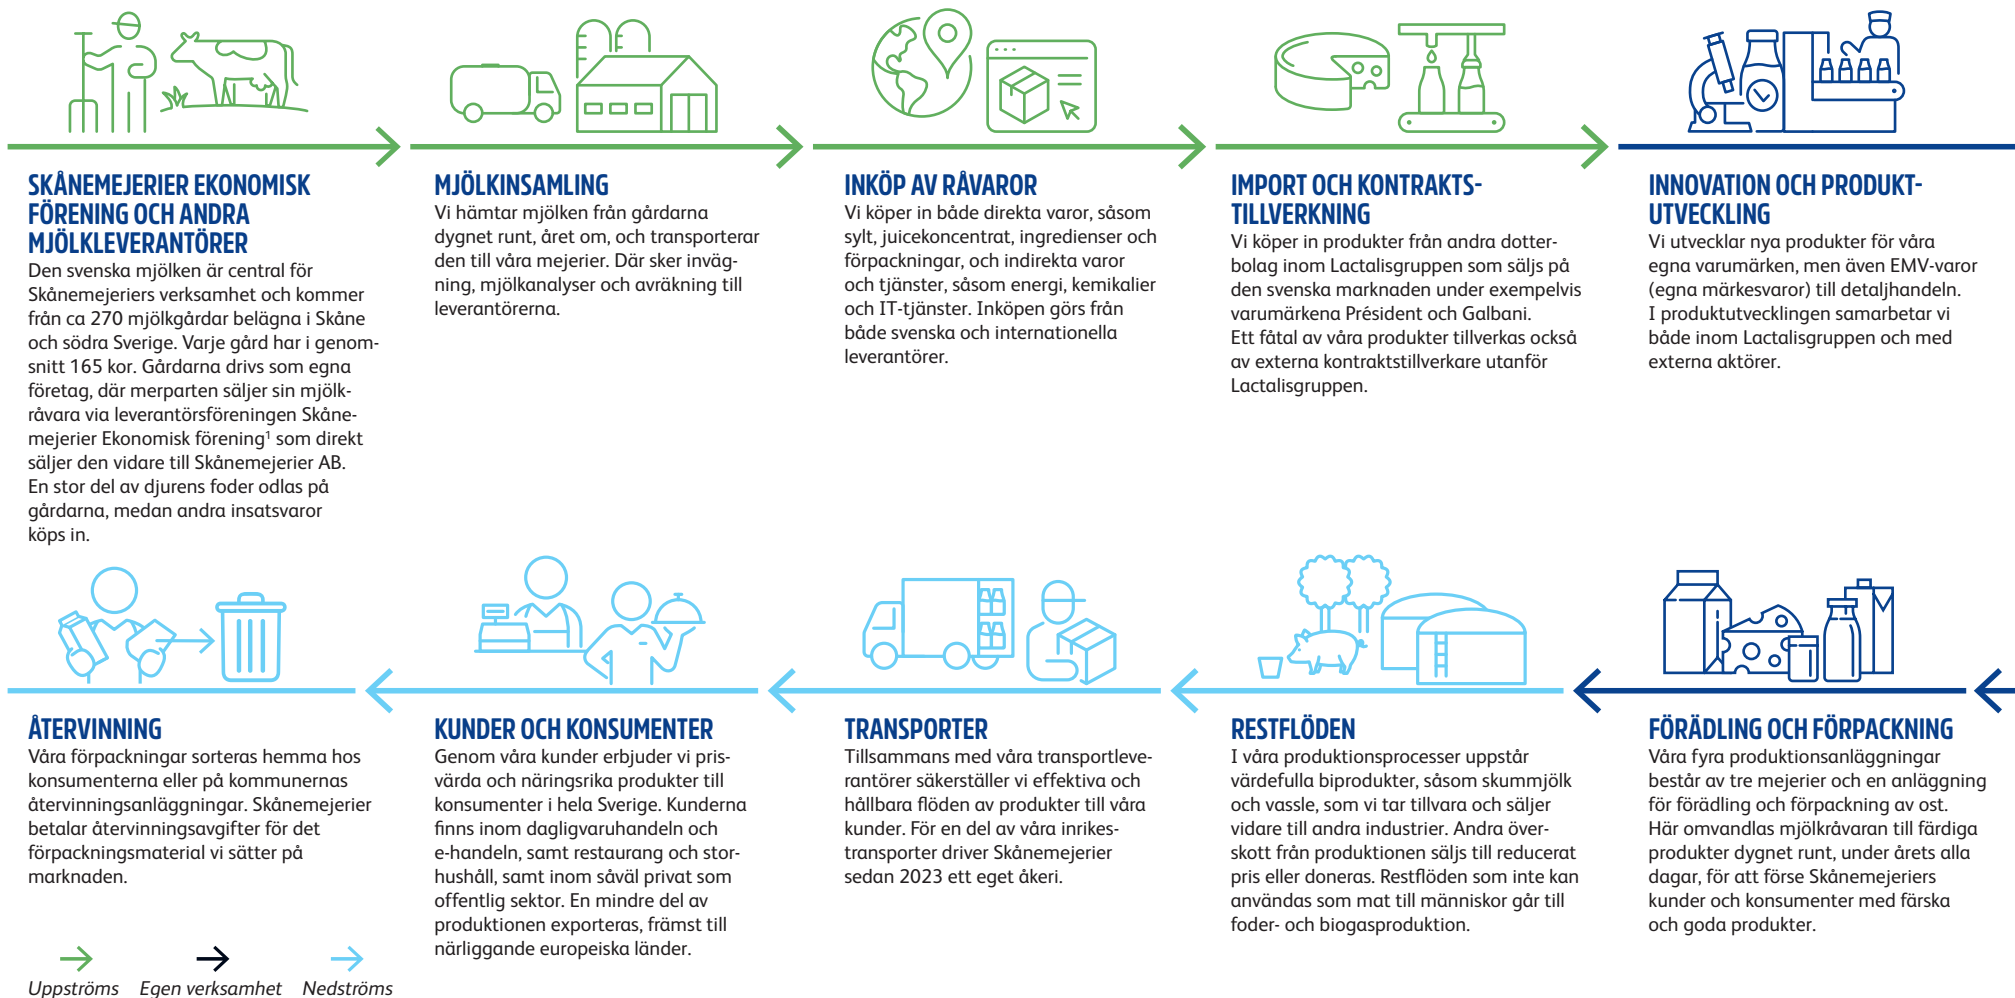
SKÅNEMEJERIER EKONOMISK FÖRENING OCH ANDRA MJÖLKLEVERANTÖRER
Den svenska mjölken är central för Skånemejeriers verksamhet och kommer från ca 270 mjölkgårdar belägna i Skåne och södra Sverige. Varje gård har i genomsnitt 165 kor. Gårdarna drivs som egna företag, där merparten säljer sin mjölkråvara via leverantörsföreningen Skånemejerier Ekonomisk förening¹ som direkt säljer den vidare till Skånemejerier AB. En stor del av djurens foder odlas på gårdarna, medan andra insatsvaror köps in.

MJÖLKINSAMLING
Vi hämtar mjölken från gårdarna dygnet runt, året om, och transporterar den till våra mejerier. Där sker invägning, mjölkanalyser och avräkning till leverantörerna.

INKÖP AV RÅVAROR
Vi köper in både direkta varor, såsom sylt, juicekoncentrat, ingredienser och förpackningar, och indirekta varor och tjänster, såsom energi, kemikalier och IT-tjänster. Inköpen görs från både svenska och internationella leverantörer.

IMPORT OCH KONTRAKTSTILLVERKNING
Vi köper in produkter från andra dotterbolag inom Lactalisgruppen som säljs på den svenska marknaden under exempelvis varumärkena Président och Galbani. Ett fåtal av våra produkter tillverkas också av externa kontraktstillverkare utanför Lactalisgruppen.

INNOVATION OCH PRODUKTUTVECKLING
Vi utvecklar nya produkter för våra egna varumärken, men även EMV-varor (egna märkesvaror) till detaljhandeln. I produktutvecklingen samarbetar vi både inom Lactalisgruppen och med externa aktörer.

ÅTERVINNING
Våra förpackningar sorteras hemma hos konsumenterna eller på kommunernas återvinningsanläggningar. Skånemejerier betalar återvinningsavgifter för det förpackningsmaterial vi sätter på marknaden.

KUNDER OCH KONSUMENTER
Genom våra kunder erbjuder vi prisvärda och näringsrika produkter till konsumenter i hela Sverige. Kunderna finns inom dagligvaruhandeln och e-handeln, samt restaurang och storhushåll, samt inom såväl privat som offentlig sektor. En mindre del av produktionen exporteras, främst till närliggande europeiska länder.

TRANSPORTER
Tillsammans med våra transportleverantörer säkerställer vi effektiva och hållbara flöden av produkter till våra kunder. För en del av våra inrikestransporter driver Skånemejerier sedan 2023 ett eget åkeri.

RESTFLÖDEN
I våra produktionsprocesser uppstår värdefulla biprodukter, såsom skummjölk och vassle, som vi tar tillvara och säljer vidare till andra industrier. Andra överskott från produktionen säljs till reducerat pris eller doneras. Restflöden som inte kan användas som mat till människor går till foder- och biogasproduktion.

FÖRÄDLING OCH FÖRPACKNING
Våra fyra produktionsanläggningar består av tre mejerier och en anläggning för förädling och förpackning av ost. Här omvandlas mjölkråvaran till färdiga produkter dygnet runt, under årets alla dagar, för att förse Skånemejeriers kunder och konsumenter med färska och goda produkter.

Uppströms Egen verksamhet Nedströms